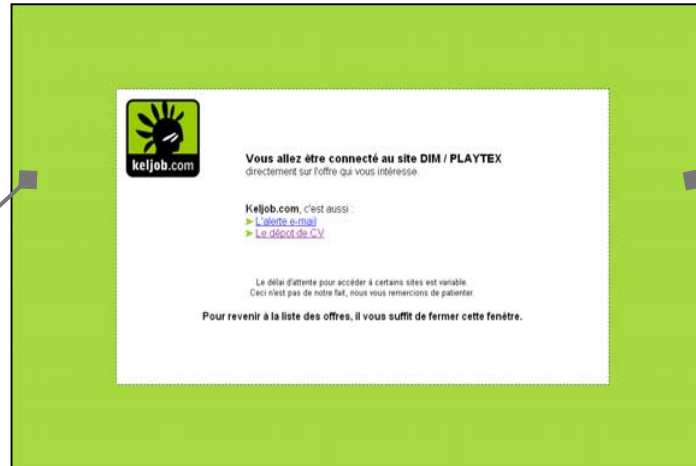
keljob.com

Vous allez être connecté au site DIM / PLAYTEX
directement sur l'offre qui vous intéresse.

Keljob.com, c'est aussi :
L'alerte e-mail
Le dépot de CV

Le délai d'attente pour accéder à certains sites est variable.
Ceci n'est pas de notre fait, nous vous remercions de patienter.

Pour revenir à la liste des offres, il vous suffit de fermer cette fenêtre.